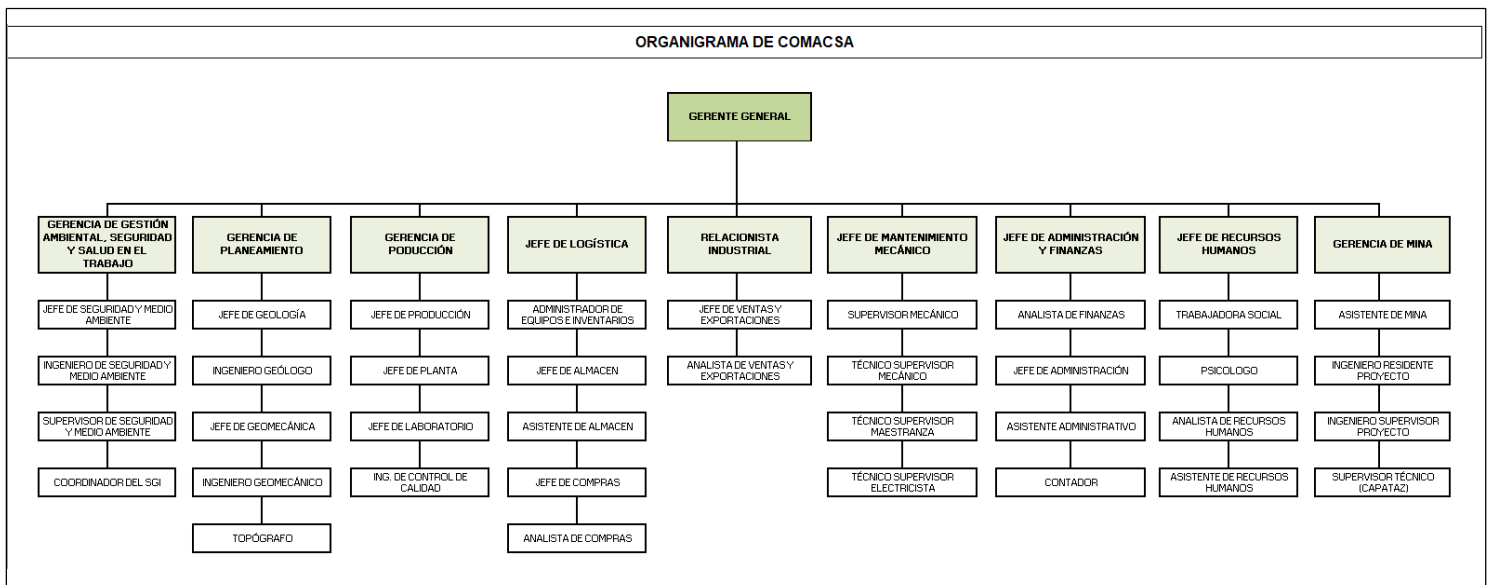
ORGANIGRAMA DE COMACSA

GERENTE GENERAL

GERENCIA DE GESTIÓN AMBIENTAL, SEGURIDAD Y SALUD EN EL TRABAJO

JEFE DE SEGURIDAD Y MEDIO AMBIENTE

INGENIERO DE SEGURIDAD Y MEDIO AMBIENTE

SUPERVISOR DE SEGURIDAD Y MEDIO AMBIENTE

COORDINADOR DEL SGI

GERENCIA DE PLANEAMIENTO

JEFE DE GEOLOGÍA

INGENIERO GEÓLOGO

JEFE DE GEOMECÁNICA

INGENIERO GEOMECÁNICO

TOPÓGRAFO

GERENCIA DE PODUCCIÓN

JEFE DE PRODUCCIÓN

JEFE DE PLANTA

JEFE DE LABORATORIO

ING. DE CONTROL DE CALIDAD

JEFE DE LOGÍSTICA

ADMINISTRADOR DE EQUIPOS E INVENTARIOS

JEFE DE ALMACEN

ASISTENTE DE ALMACEN

JEFE DE COMPRAS

ANALISTA DE COMPRAS

RELACIONISTA INDUSTRIAL

JEFE DE VENTAS Y EXPORTACIONES

ANALISTA DE VENTAS Y EXPORTACIONES

JEFE DE MANTENIMIENTO MECÁNICO

SUPERVISOR MECÁNICO

TÉCNICO SUPERVISOR MECÁNICO

TÉCNICO SUPERVISOR MAESTRANZA

TÉCNICO SUPERVISOR ELECTRICISTA

JEFE DE ADMINISTRACIÓN Y FINANZAS

ANALISTA DE FINANZAS

JEFE DE ADMINISTRACIÓN

ASISTENTE ADMINISTRATIVO

CONTADOR

JEFE DE RECURSOS HUMANOS

TRABAJADORA SOCIAL

PSICOLOGO

ANALISTA DE RECURSOS HUMANOS

ASISTENTE DE RECURSOS HUMANOS

GERENCIA DE MINA

ASISTENTE DE MINA

INGENIERO RESIDENTE PROYECTO

INGENIERO SUPERVISOR PROYECTO

SUPERVISOR TÉCNICO (CAPATAZ)